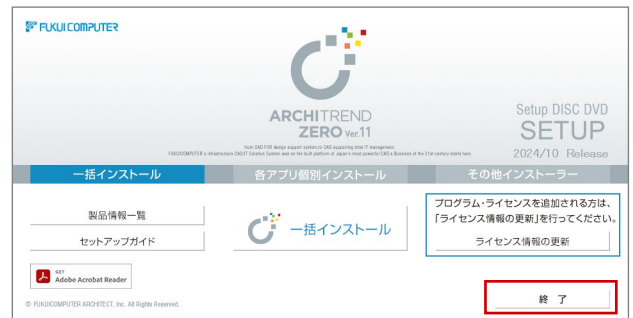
FUKUI COMPUTER

ARCHITREND ZERO Ver.11

Home CAD FOR design support systems & CAD supporting total IT management
FUKUICOMPUTER's infrastructure CAD/IT Solution System was on the built platform of Japan's most powerful CAD & Business of the 21st century starts here.

Setup DISC DVD
SETUP
2024/10 Release

一括インストール
各アプリ個別インストール
その他インストーラー

製品情報一覧
セットアップガイド

一括インストール

プログラム・ライセンスを追加される方は、「ライセンス情報の更新」を行ってください。
ライセンス情報の更新

GET
Adobe Acrobat Reader

© FUKUICOMPUTER ARCHITECT, Inc. All Rights Reserved.

終了